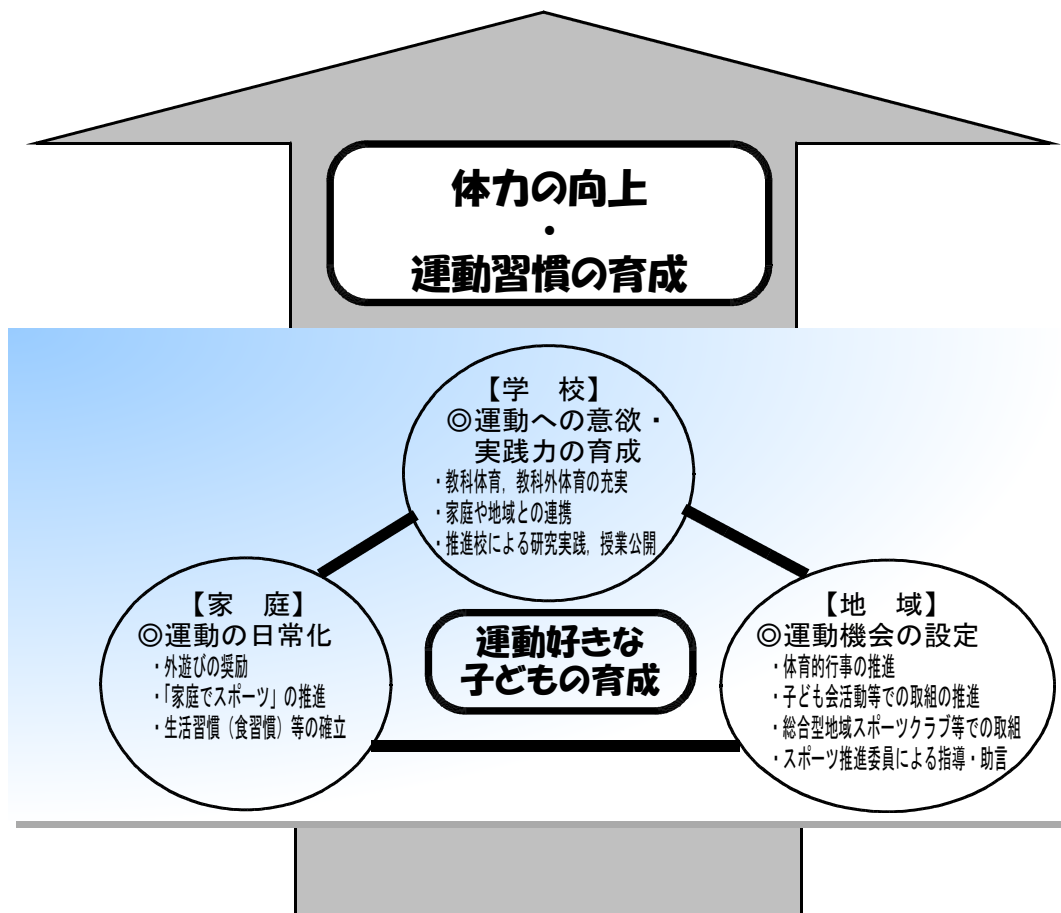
体力の向上
・
運動習慣の育成

【学　校】
◎運動への意欲・実践力の育成
・教科体育，教科外体育の充実
・家庭や地域との連携
・推進校による研究実践，授業公開

【家　庭】
◎運動の日常化
・外遊びの奨励
・「家庭でスポーツ」の推進
・生活習慣（食習慣）等の確立

運動好きな子どもの育成

【地　域】
◎運動機会の設定
・体育的行事の推進
・子ども会活動等での取組の推進
・総合型地域スポーツクラブ等での取組
・スポーツ推進委員による指導・助言